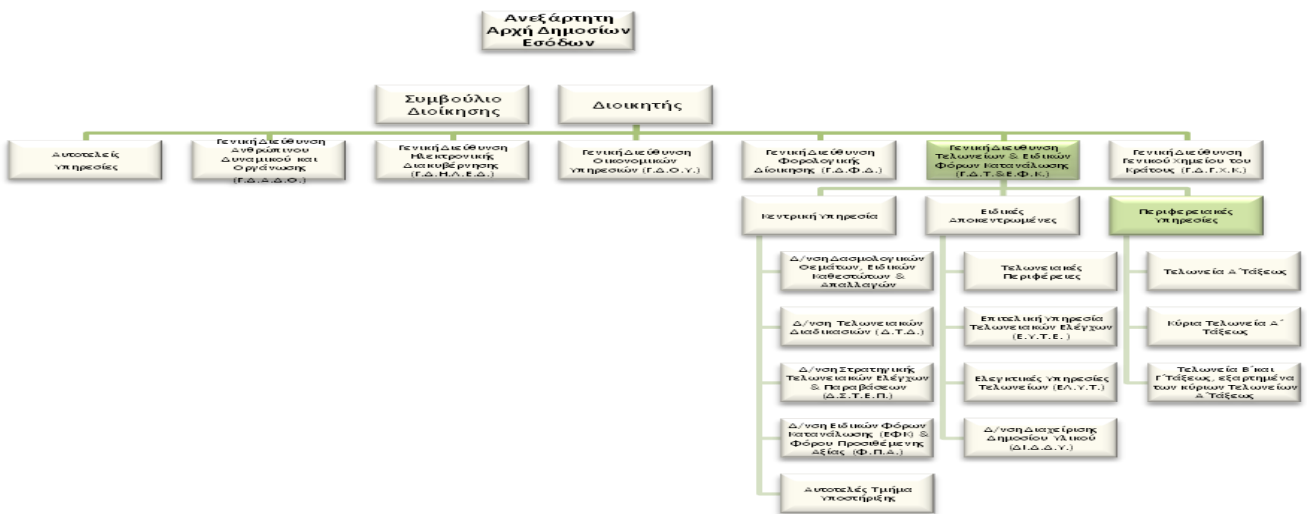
Ανεξάρτητη Αρχή Δημοσίων Εσόδων

Συμβούλιο Διοίκησης

Διοικητής

Αυτοτελείς υπηρεσίες

Γενική Διεύθυνση Ανθρώπινου Δυναμικού και Οργάνωσης (Γ.Δ.Α.Δ.Ο.)

Γενική Διεύθυνση Ηλεκτρονικής Διακυβέρνησης (Γ.Δ.Η.Λ.Ε.Δ.)

Γενική Διεύθυνση Οικονομικών Υπηρεσιών (Γ.Δ.Ο.Υ.)

Γενική Διεύθυνση Φορολογικής Διοίκησης (Γ.Δ.Φ.Δ.)

Γενική Διεύθυνση Τελωνείων & Ειδικών Φόρων Κατανάλωσης (Γ.Δ.Τ.&Ε.Φ.Κ.)

Γενική Διεύθυνση Γενικού Χημείου του Κράτους (Γ.Δ.Γ.Χ.Κ.)

Κεντρική υπηρεσία

Δ/νση Δασμολογικών Θεμάτων, Ειδικών Καθεστώτων & Απαλλαγών

Δ/νση Τελωνειακών Διαδικασιών (Δ.Τ.Δ.)

Δ/νση Στρατηγικής Τελωνειακών Ελέγχων & Παραβάσεων (Δ.Σ.Τ.Ε.Π.)

Δ/νση Ειδικών Φόρων Κατανάλωσης (ΕΦΚ) & Φόρου Προστιθέμενης Αξίας (Φ.Π.Α.)

Αυτοτελές Τμήμα υποστήριξης

Ειδικές Αποκεντρωμένες

Τελωνειακές Περιφέρειες

Επιτελική υπηρεσία Τελωνειακών Ελέγχων (Ε.Υ.Τ.Ε.)

Ελεγκτικές υπηρεσίες Τελωνείων (ΕΛ.Υ.Τ.)

Δ/νση Διαχείρισης Δημοσίου Υλικού (Δ.Ι.Δ.Δ.Υ.)

Περιφερειακές υπηρεσίες

Τελωνεία Α΄Τάξεως

Κύρια Τελωνεία Α΄ Τάξεως

Τελωνεία Β΄και Γ΄Τάξεως, εξαρτημένα των κύριων Τελωνείων Α΄Τάξεως